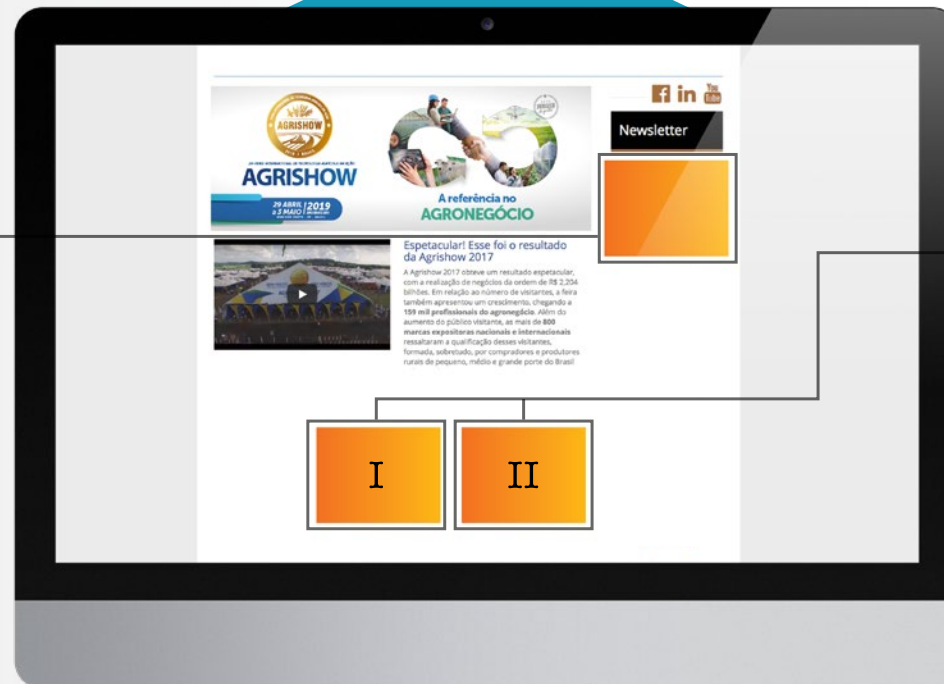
f in You Tube

Newsletter

AGRISHOW

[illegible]

AGRISHOW

29 ABRIL a 3 MAIO 2019

A referência no AGRONEGÓCIO

Espetacular! Esse foi o resultado da Agrishow 2017

A Agrishow 2017 obteve um resultado espetacular, com a realização de negócios da ordem de R$ 2,204 bilhões. Em relação ao número de visitantes, a feira também apresentou um crescimento, chegando a 159 mil profissionais do agronegócio. Além do aumento do público visitante, as mais de 800 marcas expositoras nacionais e internacionais ressaltaram a qualificação desses visitantes, formada, sobretudo, por compradores e produtores rurais de pequeno, médio e grande porte do Brasil.

I

II